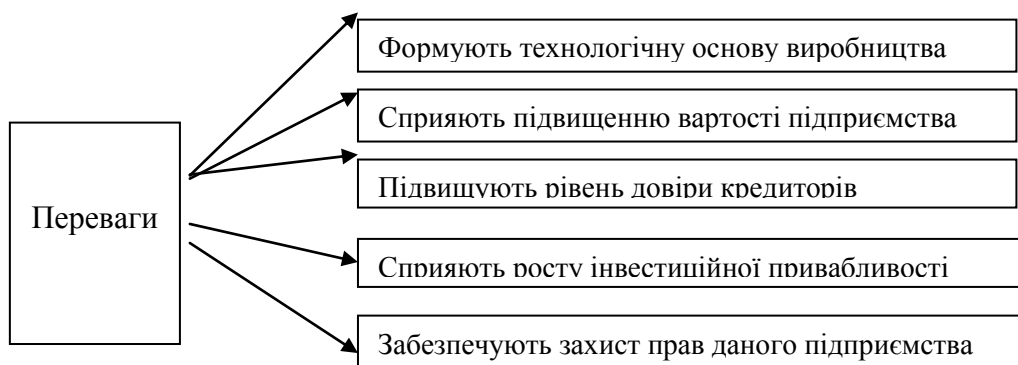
Переваги

Формують технологічну основу виробництва

Сприяють підвищенню вартості підприємства

Підвищують рівень довіри кредиторів

Сприяють росту інвестиційної привабливості

Забезпечують захист прав даного підприємства